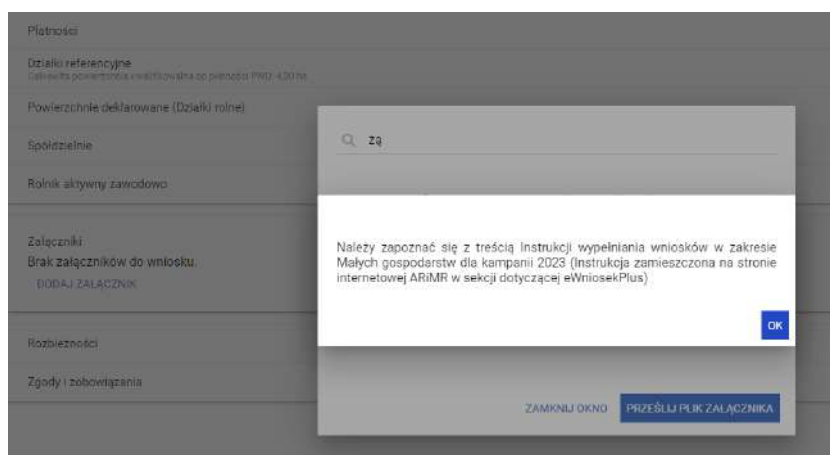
Płatności

Działki referencyjne
Całkowita powierzchnia kwalifikowalna do płatności PWD: 4,30 ha

Powierzchnie deklarowane (Działki rolne)

Spółdzielnie

Rolnik aktywny zawodowo

Załączniki
Brak załączników do wniosku.
DODAJ ZAŁĄCZNIK

Rozbieżności

Zgody i zobowiązania

zą

Należy zapoznać się z treścią Instrukcji wypełniania wniosków w zakresie Małych gospodarstw dla kampanii 2023 (Instrukcja zamieszczona na stronie internetowej ARiMR w sekcji dotyczącej eWniosekPlus)

OK

ZAMKNIJ OKNO

PRZEŚLIJ PLIK ZAŁĄCZNIKA